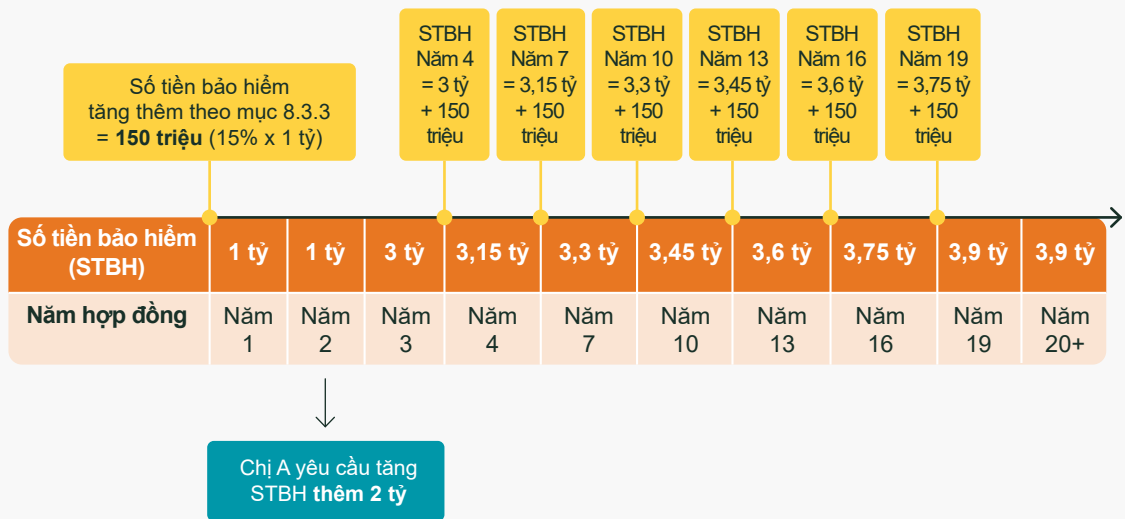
Số tiền bảo hiểm tăng thêm theo mục 8.3.3 = **150 triệu** (15% x 1 tỷ)

STBH Năm 4 = 3 tỷ + 150 triệu

STBH Năm 7 = 3,15 tỷ + 150 triệu

STBH Năm 10 = 3,3 tỷ + 150 triệu

STBH Năm 13 = 3,45 tỷ + 150 triệu

STBH Năm 16 = 3,6 tỷ + 150 triệu

STBH Năm 19 = 3,75 tỷ + 150 triệu

| Số tiền bảo hiểm (STBH) | 1 tỷ | 1 tỷ | 3 tỷ | 3,15 tỷ | 3,3 tỷ | 3,45 tỷ | 3,6 tỷ | 3,75 tỷ | 3,9 tỷ | 3,9 tỷ |
|---|---|---|---|---|---|---|---|---|---|---|
| Năm hợp đồng | Năm 1 | Năm 2 | Năm 3 | Năm 4 | Năm 7 | Năm 10 | Năm 13 | Năm 16 | Năm 19 | Năm 20+ |

Chị A yêu cầu tăng STBH **thêm 2 tỷ**